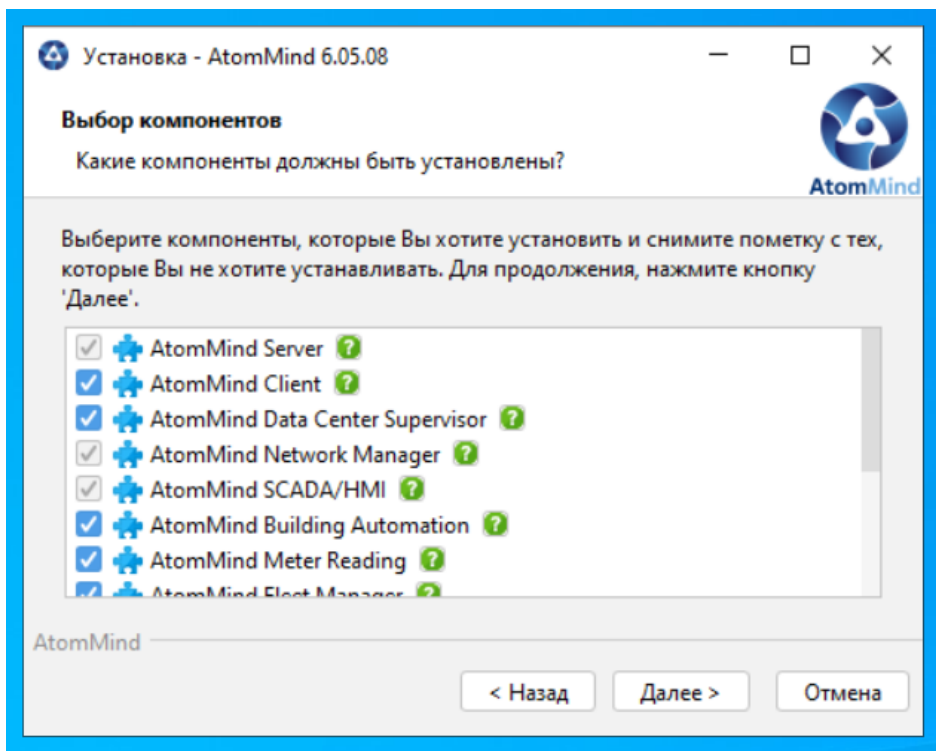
Установка - AtomMind 6.05.08

Выбор компонентов

Какие компоненты должны быть установлены?

AtomMind

Выберите компоненты, которые Вы хотите установить и снимите пометку с тех, которые Вы не хотите устанавливать. Для продолжения, нажмите кнопку 'Далее'.

AtomMind Server ?
AtomMind Client ?
AtomMind Data Center Supervisor ?
AtomMind Network Manager ?
AtomMind SCADA/HMI ?
AtomMind Building Automation ?
AtomMind Meter Reading ?
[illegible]

AtomMind

< Назад
Далее >
Отмена